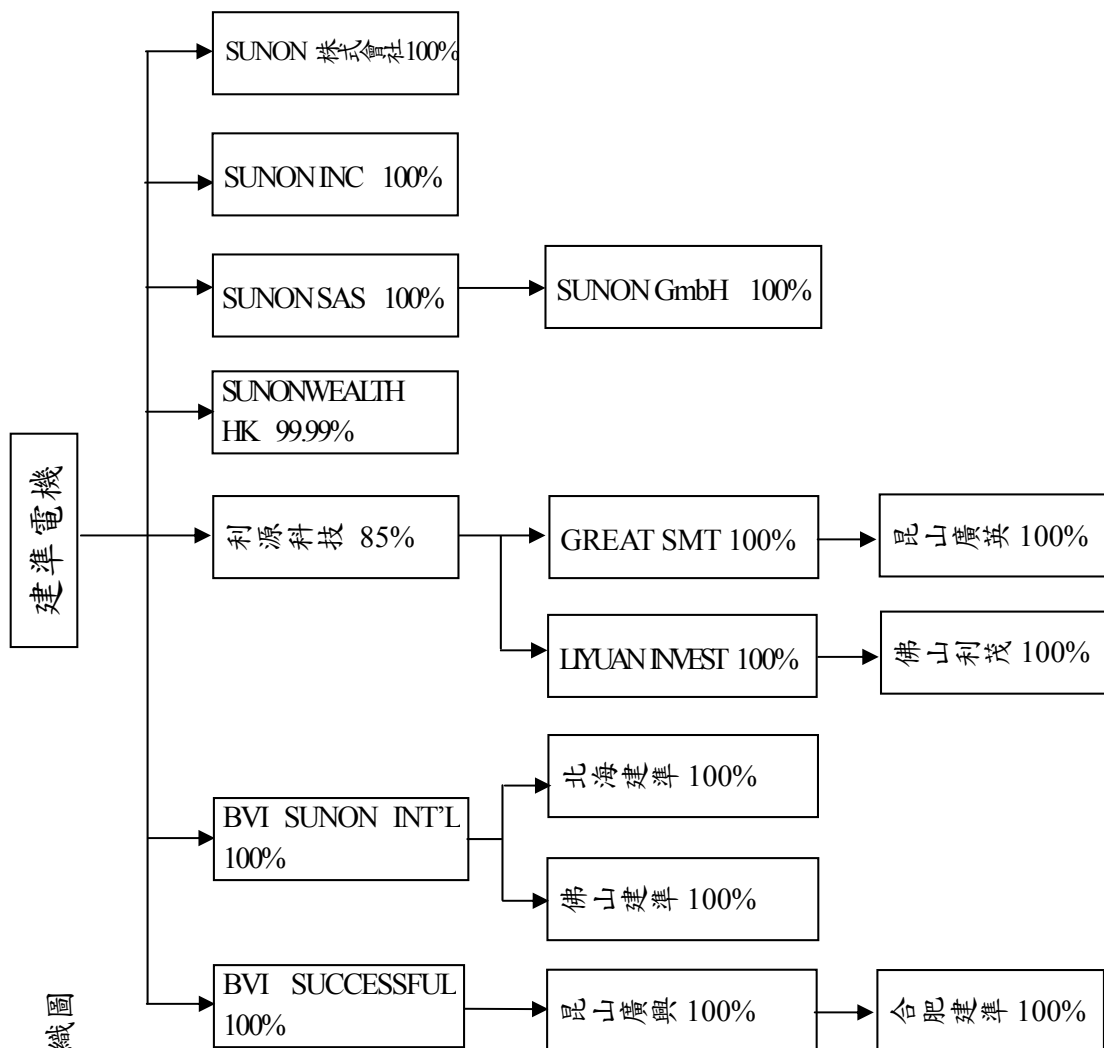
建準電機

SUNON 株式會社100%

SUNON INC 100%

SUNON SAS 100%

SUNON GmbH 100%

SUNONWEALTH HK 99.99%

利源科技 85%

GREAT SMT 100%

昆山廣英 100%

LIYUAN INVEST 100%

佛山利茂 100%

BVI SUNON INT'L 100%

北海建準 100%

佛山建準 100%

BVI SUCCESSFUL 100%

昆山廣興 100%

合肥建準 100%

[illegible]織圖